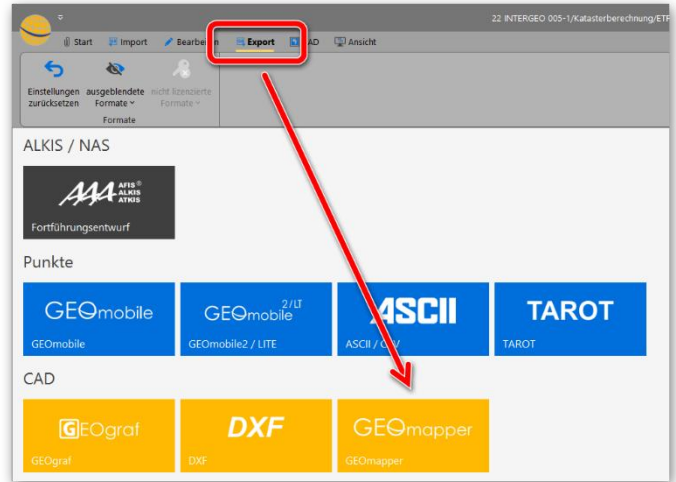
22 INTERGEO 005-1/Katasterberechnung/ETF

Start Import Bearbeiten Export CAD Ansicht

Einstellungen zurücksetzen ausgeblendete Formate nicht lizenzierte Formate

Formate

ALKIS / NAS

AAA AFIS® ALKIS ATKIS

Fortführungsentwurf

Punkte

GEOmobile

GEOmobile

GEOmobile 2/LT

GEOmobile2 / LITE

ASCII

ASCII / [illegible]

TAROT

TAROT

CAD

GEOgraf

GEOgraf

DXF

DXF

GEOmapper

GEOmapper